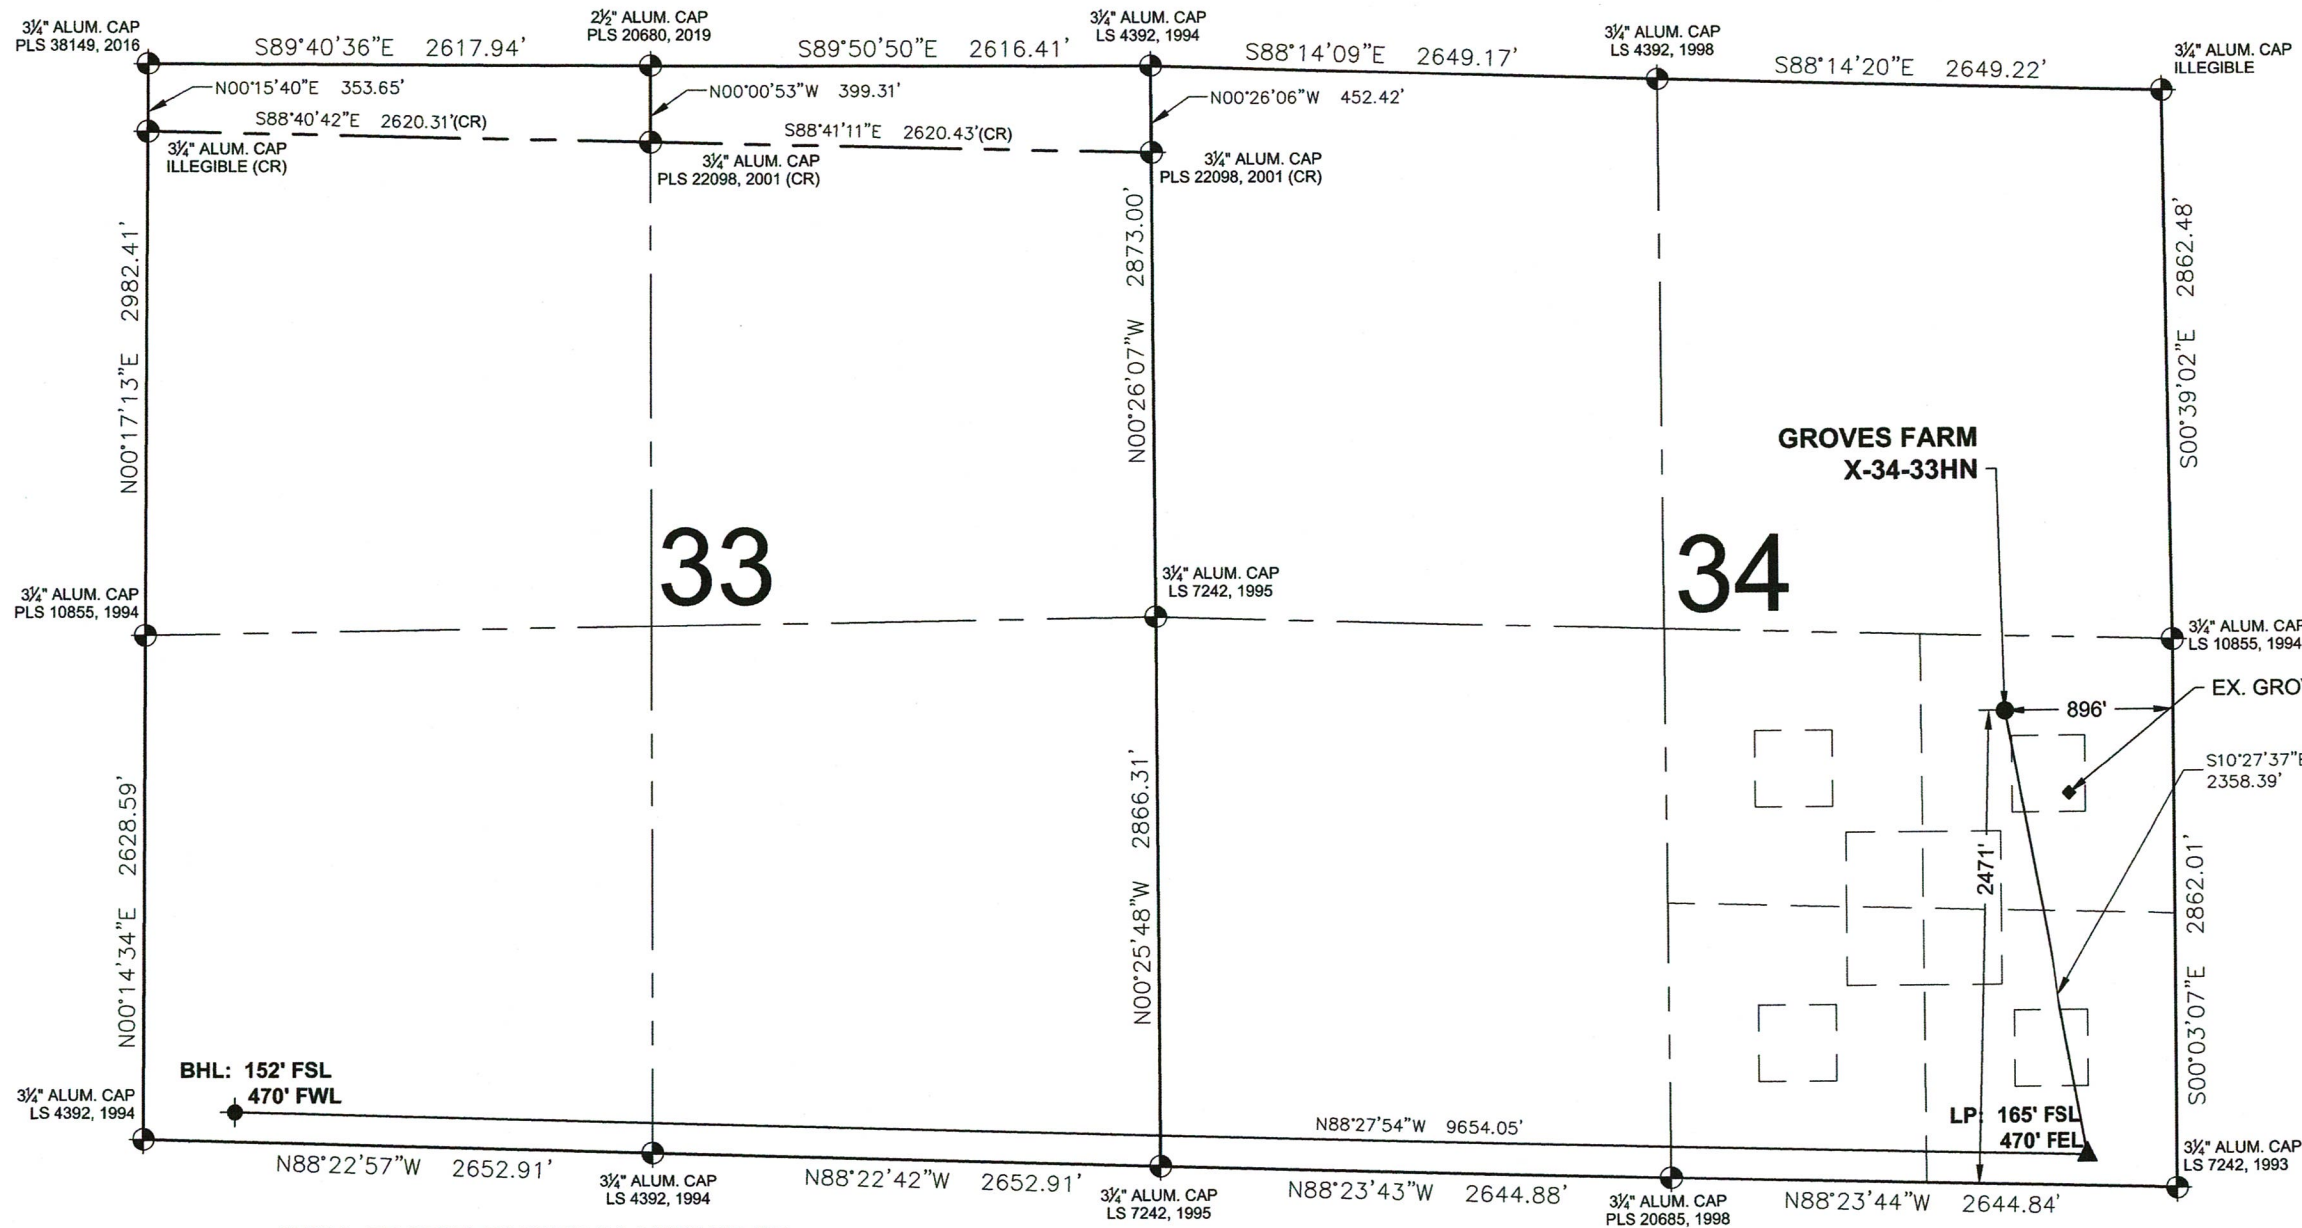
3¼" ALUM. CAP
PLS 38149, 2016

S89°40'36"E 2617.94'

2½" ALUM. CAP
PLS 20680, 2019

S89°50'50"E 2616.41'

3¼" ALUM. CAP
LS 4392, 1994

S88°14'09"E 2649.17'

3¼" ALUM. CAP
LS 4392, 1998

S88°14'20"E 2649.22'

3¼" ALUM. CAP
ILLEGIBLE

N00°15'40"E 353.65'

N00°00'53"W 399.31'

N00°26'06"W 452.42'

S88°40'42"E 2620.31'(CR)

S88°41'11"E 2620.43'(CR)

3¼" ALUM. CAP
ILLEGIBLE (CR)

3¼" ALUM. CAP
PLS 22098, 2001 (CR)

3¼" ALUM. CAP
PLS 22098, 2001 (CR)

N00°17'13"E 2982.41'

N00°26'07"W 2873.00'

S00°39'02"E 2862.48'

GROVES FARM
X-34-33HN

33

34

3¼" ALUM. CAP
PLS 10855, 1994

3¼" ALUM. CAP
LS 7242, 1995

3¼" ALUM. CAP
LS 10855, 1994

EX. GRO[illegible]

896'

S10°27'37"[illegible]
2358.39'

N00°14'34"E 2628.59'

N00°25'48"W 2866.31'

2471'

S00°03'07"E 2862.01'

BHL: 152' FSL
470' FWL

3¼" ALUM. CAP
LS 4392, 1994

N88°27'54"W 9654.05'

LP: 165' FSL
470' FEL

3¼" ALUM. CAP
LS 7242, 1993

N88°22'57"W 2652.91'

3¼" ALUM. CAP
LS 4392, 1994

N88°22'42"W 2652.91'

3¼" ALUM. CAP
LS 7242, 1995

N88°23'43"W 2644.88'

3¼" ALUM. CAP
PLS 20685, 1998

N88°23'44"W 2644.84'